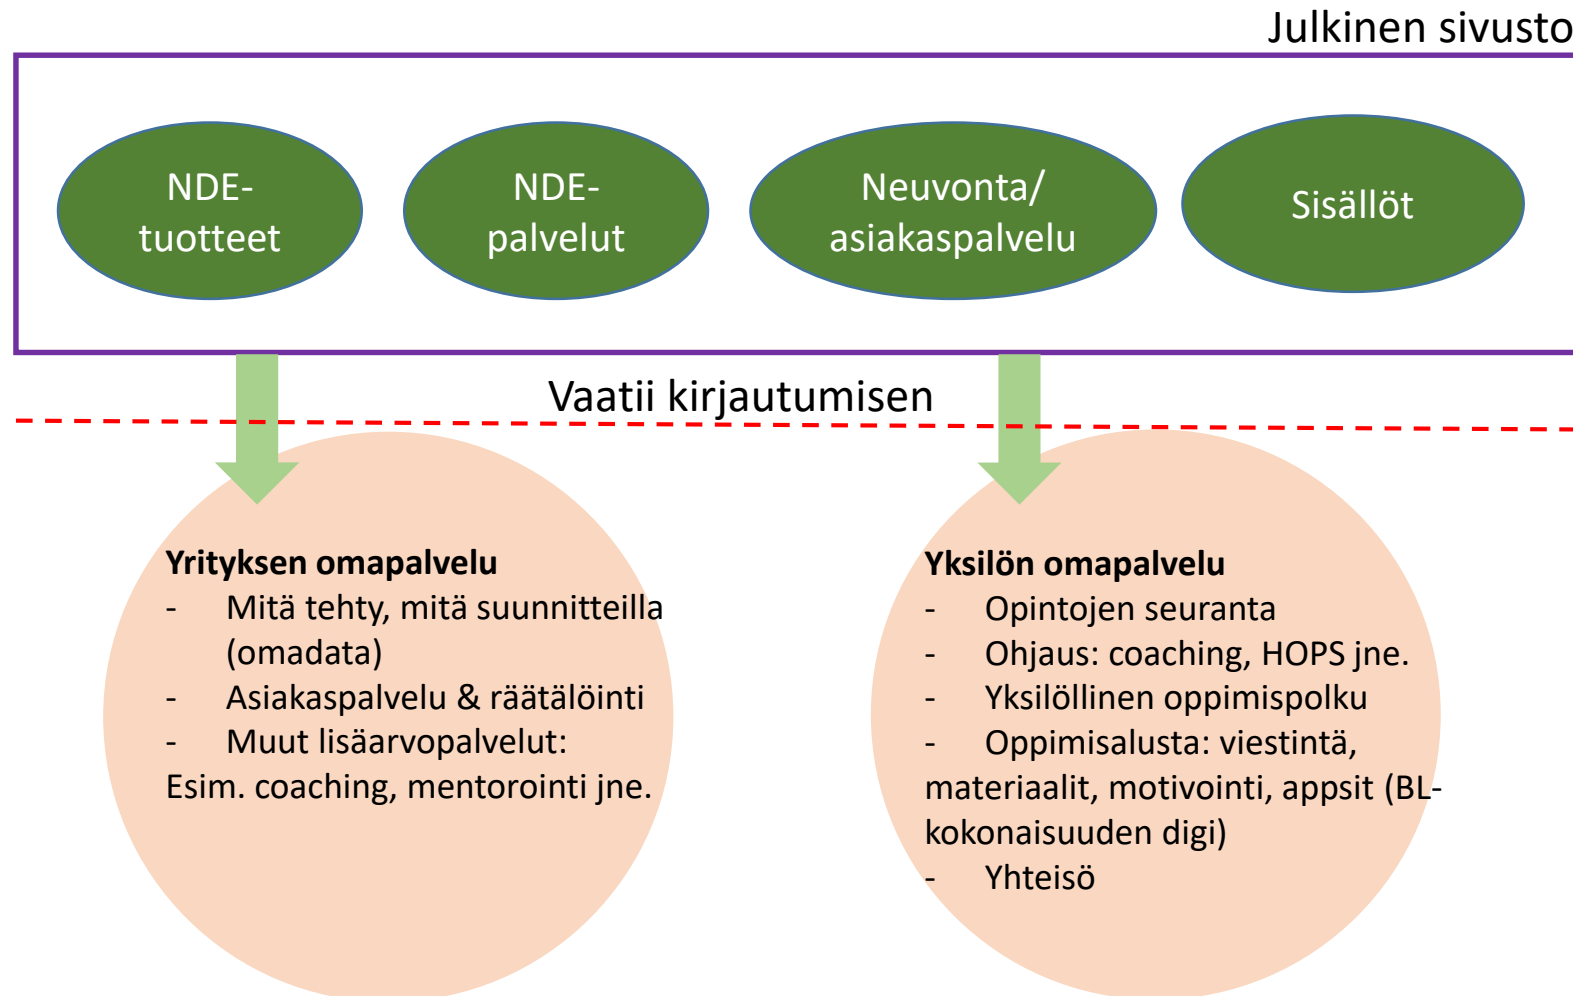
Julkinen sivusto

NDE-tuotteet

NDE-palvelut

Neuvonta/ asiakaspalvelu

Sisällöt

Vaatii kirjautumisen

**Yrityksen omapalvelu**
- Mitä tehty, mitä suunnitteilla (omadata)
- Asiakaspalvelu & räätälöinti
- Muut lisäarvopalvelut:
Esim. coaching, mentorointi jne.

**Yksilön omapalvelu**
- Opintojen seuranta
- Ohjaus: coaching, HOPS jne.
- Yksilöllinen oppimispolku
- Oppimisalusta: viestintä, materiaalit, motivointi, appsit (BL-kokonaisuuden digi)
- Yhteisö